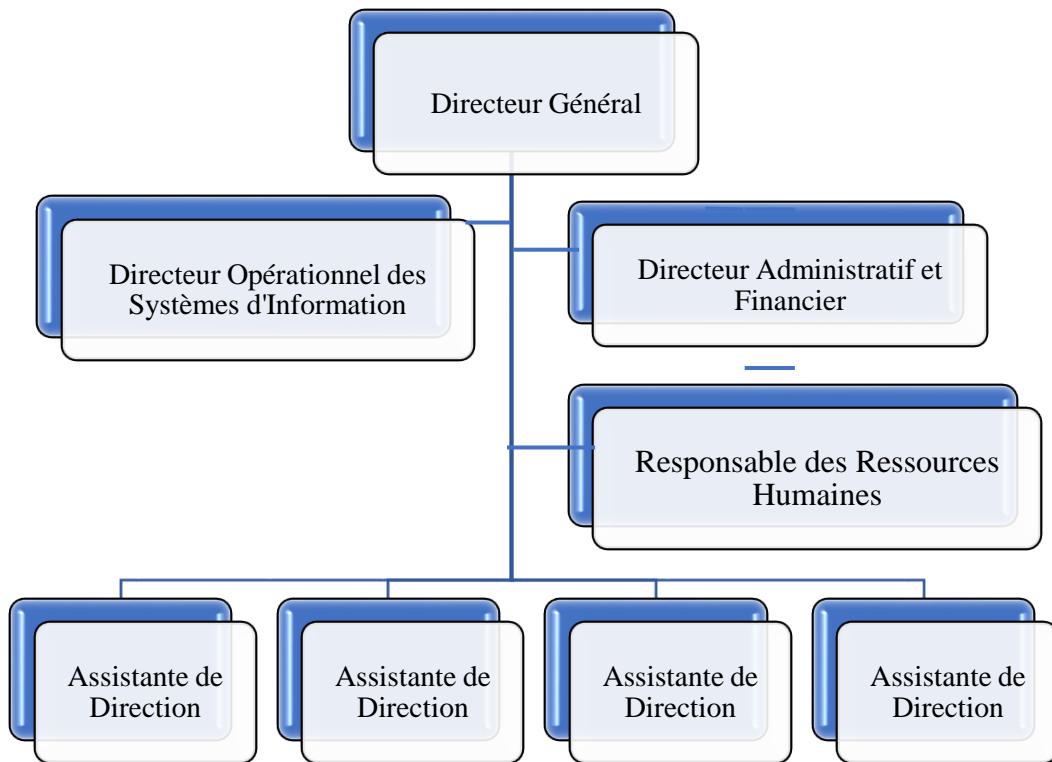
Directeur Général

Directeur Opérationnel des Systèmes d'Information

Directeur Administratif et Financier

Responsable des Ressources Humaines

Assistante de Direction

Assistante de Direction

Assistante de Direction

Assistante de Direction